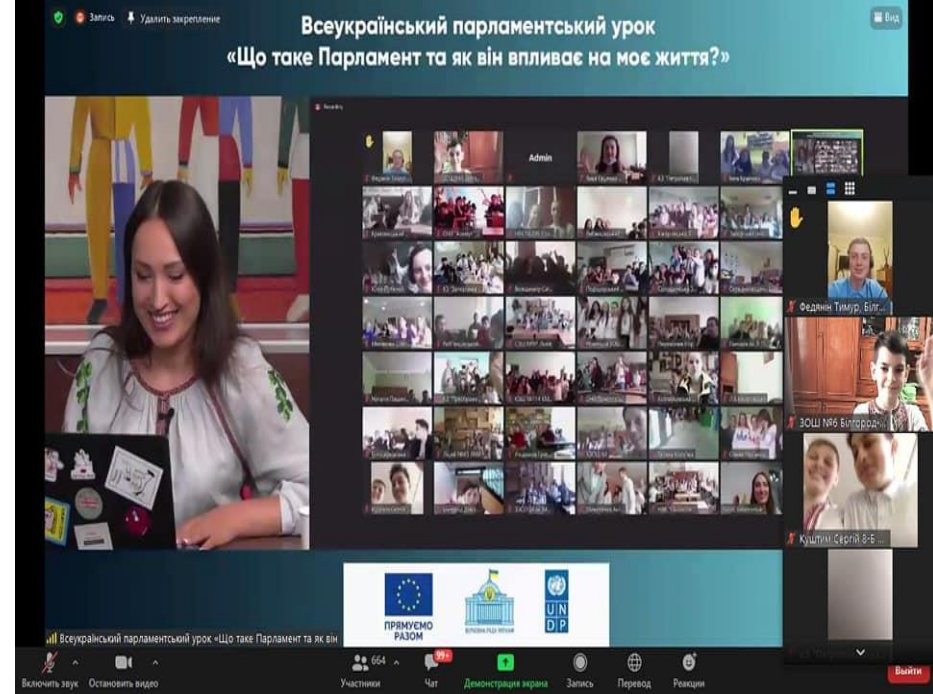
Запись Удалить закрепление

Всеукраїнський парламентський урок «Що таке Парламент та як він впливає на моє життя?»

Вид

Admin

Федянін Тимур, Біл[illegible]

ЗОШ №6 Білгород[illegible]

Кушнір Сергій 8-Б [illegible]

ПРЯМУЄМО РАЗОМ

ВЕРХОВНА РАДА УКРАЇНИ

U N D P

Всеукраїнський парламентський урок «Що таке Парламент та як він

Включить звук Остановить видео 664 Участники 99+ Чат Демонстрация экрана Запись Перевод Реакции Выйти